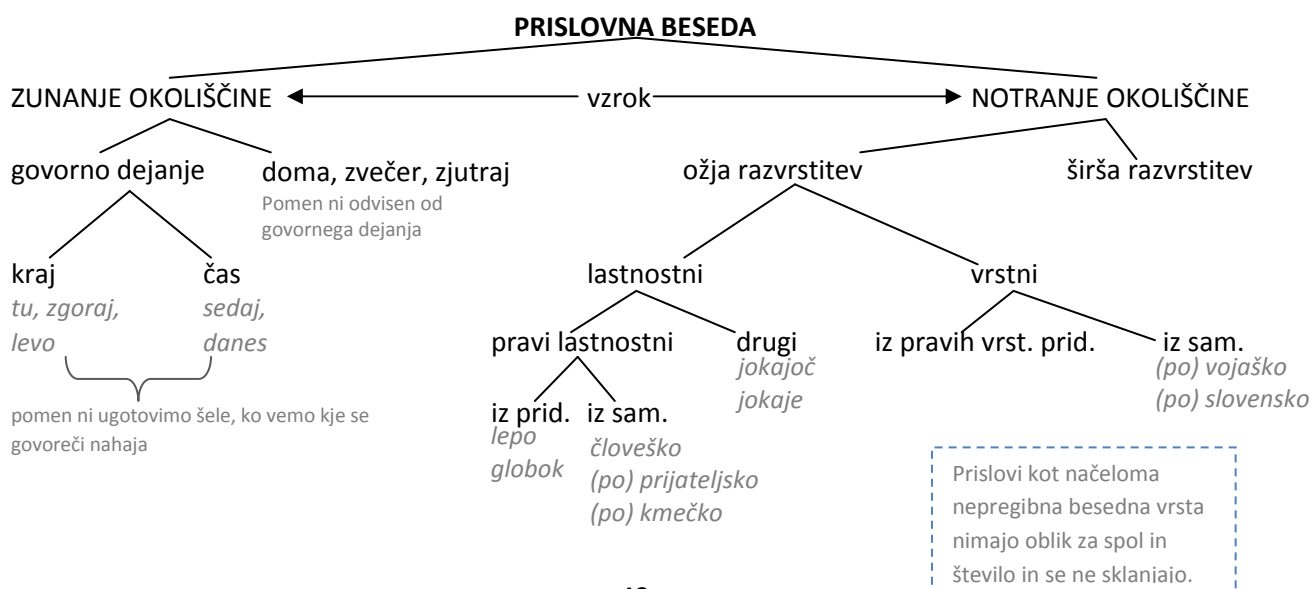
PRISLOVNA BESEDA

ZUNANJE OKOLIŠČINE vzrok NOTRANJE OKOLIŠČINE

govorno dejanje

doma, zvečer, zjutraj
Pomen ni odvisen od govornega dejanja

kraj
*tu, zgoraj, levo*

čas
*sedaj, danes*

pomen ni ugotovimo šele, ko vemo kje se govoreči nahaja

ožja razvrstitev

širša razvrstitev

lastnostni

vrstni

pravi lastnostni

drugi
*jokajoč jokaje*

iz pravih vrst. prid.

iz sam.
*(po) vojaško (po) slovensko*

iz prid.
*lepo globok*

iz sam.
*človeško (po) prijateljsko (po) kmečko*

Prislovi kot načeloma nepregibna besedna vrsta nimajo oblik za spol in število in se ne sklanjajo.

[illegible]